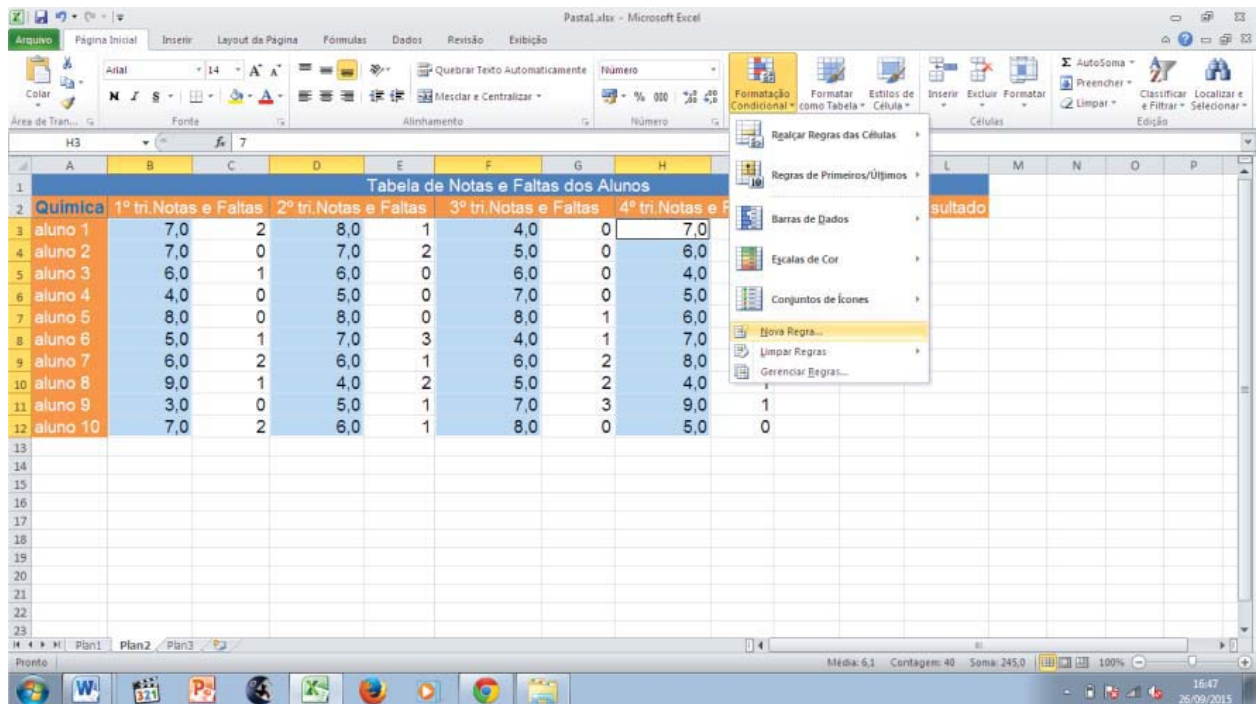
Pasta1.xlsx - Microsoft Excel

Arquivo | Página Inicial | Inserir | Layout da Página | Fórmulas | Dados | Revisão | Exibição

Colar | Área de Tran... | Arial | 14 | N I S | Fonte | Quebrar Texto Automaticamente | Mesclar e Centralizar | Alinhamento | Número | % 000 | Número | Formatação Condicional | Formatar como Tabela | Estilos de Célula | Inserir | Excluir | Formatar | Células | AutoSoma | Preencher | Limpar | Classificar e Filtrar | Localizar e Selecionar | Edição

H3 | $f_x$ 7

| | A | B | C | D | E | F | G | H | I |
|---|---|---|---|---|---|---|---|---|---|
| 1 | Tabela de Notas e Faltas dos Alunos | | | | | | | | |
| 2 | Química | 1º tri.Notas e Faltas | | 2º tri.Notas e Faltas | | 3º tri.Notas e Faltas | | 4º tri.Notas e F | |
| 3 | aluno 1 | 7,0 | 2 | 8,0 | 1 | 4,0 | 0 | 7,0 | |
| 4 | aluno 2 | 7,0 | 0 | 7,0 | 2 | 5,0 | 0 | 6,0 | |
| 5 | aluno 3 | 6,0 | 1 | 6,0 | 0 | 6,0 | 0 | 4,0 | |
| 6 | aluno 4 | 4,0 | 0 | 5,0 | 0 | 7,0 | 0 | 5,0 | |
| 7 | aluno 5 | 8,0 | 0 | 8,0 | 0 | 8,0 | 1 | 6,0 | |
| 8 | aluno 6 | 5,0 | 1 | 7,0 | 3 | 4,0 | 1 | 7,0 | |
| 9 | aluno 7 | 6,0 | 2 | 6,0 | 1 | 6,0 | 2 | 8,0 | |
| 10 | aluno 8 | 9,0 | 1 | 4,0 | 2 | 5,0 | 2 | 4,0 | |
| 11 | aluno 9 | 3,0 | 0 | 5,0 | 1 | 7,0 | 3 | 9,0 | 1 |
| 12 | aluno 10 | 7,0 | 2 | 6,0 | 1 | 8,0 | 0 | 5,0 | 0 |

sultado

Realçar Regras das Células
Regras de Primeiros/Últimos
Barras de Dados
Escalas de Cor
Conjuntos de Ícones
Nova Regra...
Limpar Regras
Gerenciar Regras...

Plan1 | Plan2 | Plan3
Pronto | Média: 6,1 | Contagem: 40 | Soma: 245,0 | 100%
16:47
26/09/2015